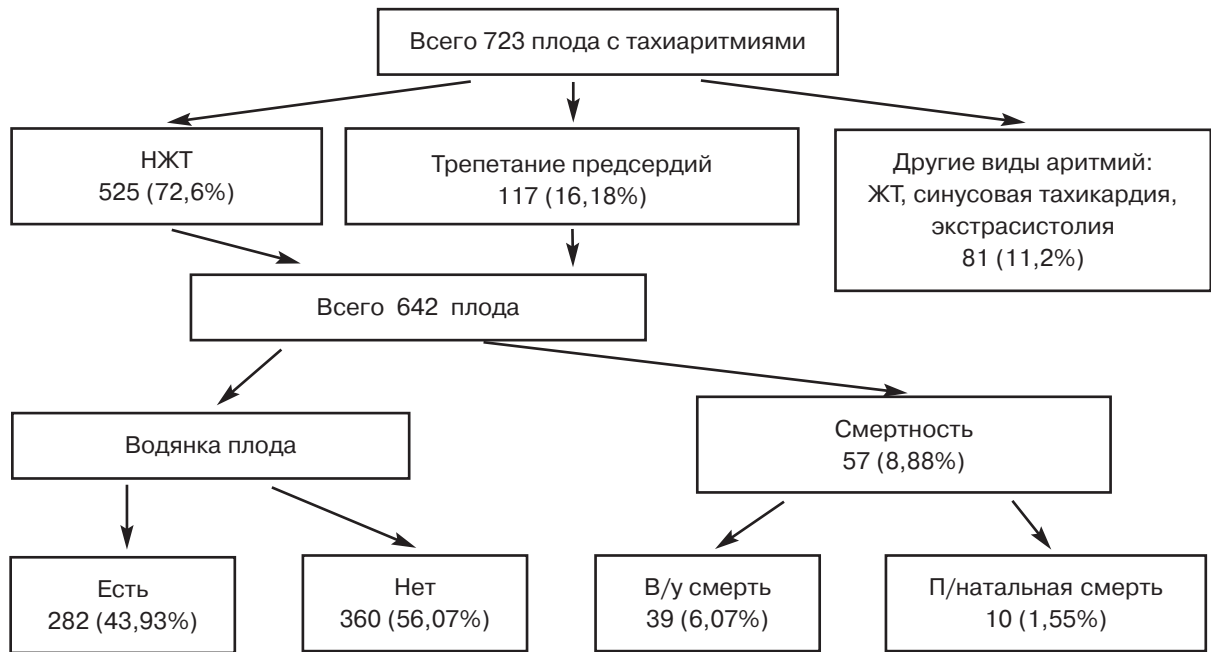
Всего 723 плода с тахиаритмиями

НЖТ
525 (72,6%)

Трепетание предсердий
117 (16,18%)

Другие виды аритмий:
ЖТ, синусовая тахикардия, экстрасистолия
81 (11,2%)

Всего 642 плода

Водянка плода

Смертность
57 (8,88%)

Есть
282 (43,93%)

Нет
360 (56,07%)

В/у смерть
39 (6,07%)

П/натальная смерть
10 (1,55%)